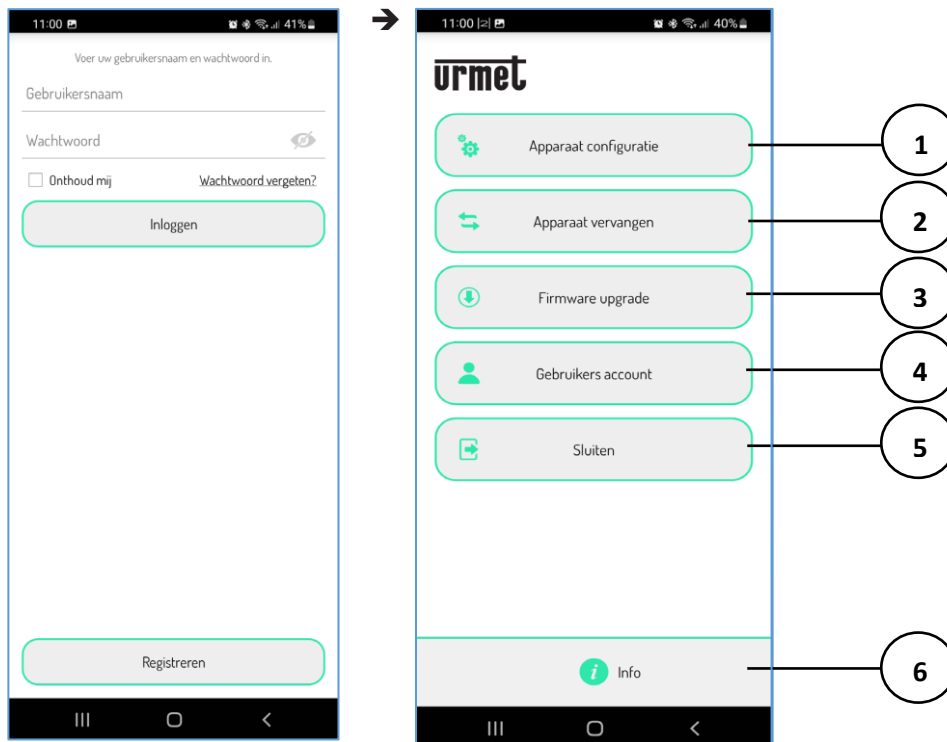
11:00 41%

Voer uw gebruikersnaam en wachtwoord in.

Gebruikersnaam

Wachtwoord

Onthoud mij

Wachtwoord vergeten?

Inloggen

Registreren

11:00 40%

urmet

Apparaat configuratie

1

Apparaat vervangen

2

Firmware upgrade

3

Gebruikers account

4

Sluiten

5

Info

6